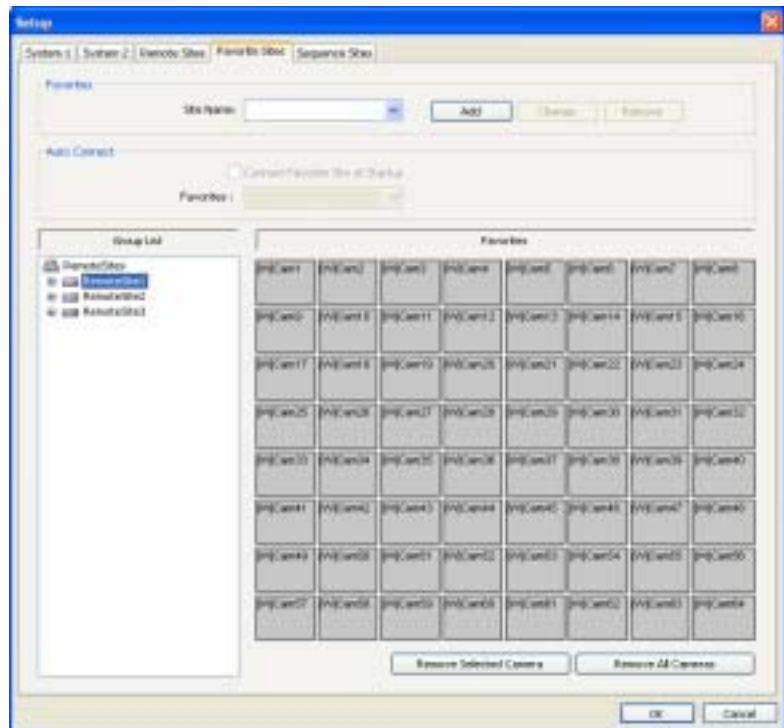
Setup

System 1 | System 2 | Remote Sites | Favorite Sites | Sequence Sites

Favorites

Site Name :

Add | Change | Remove

Auto Connect

Connect Favorite Site at Startup

Favorites :

Group List

RemoteSites
RemoteSite1
RemoteSite2
RemoteSite3

Favorites

| [ini]Cam1 | [ini]Cam2 | [ini]Cam3 | [ini]Cam4 | [ini]Cam5 | [ini]Cam6 | [ini]Cam7 | [ini]Cam8 |
|---|---|---|---|---|---|---|---|
| [ini]Cam9 | [ini]Cam10 | [ini]Cam11 | [ini]Cam12 | [ini]Cam13 | [ini]Cam14 | [ini]Cam15 | [ini]Cam16 |
| [ini]Cam17 | [ini]Cam18 | [ini]Cam19 | [ini]Cam20 | [ini]Cam21 | [ini]Cam22 | [ini]Cam23 | [ini]Cam24 |
| [ini]Cam25 | [ini]Cam26 | [ini]Cam27 | [ini]Cam28 | [ini]Cam29 | [ini]Cam30 | [ini]Cam31 | [ini]Cam32 |
| [ini]Cam33 | [ini]Cam34 | [ini]Cam35 | [ini]Cam36 | [ini]Cam37 | [ini]Cam38 | [ini]Cam39 | [ini]Cam40 |
| [ini]Cam41 | [ini]Cam42 | [ini]Cam43 | [ini]Cam44 | [ini]Cam45 | [ini]Cam46 | [ini]Cam47 | [ini]Cam48 |
| [ini]Cam49 | [ini]Cam50 | [ini]Cam51 | [ini]Cam52 | [ini]Cam53 | [ini]Cam54 | [ini]Cam55 | [ini]Cam56 |
| [ini]Cam57 | [ini]Cam58 | [ini]Cam59 | [ini]Cam60 | [ini]Cam61 | [ini]Cam62 | [ini]Cam63 | [ini]Cam64 |

Remove Selected Camera | Remove All Cameras

OK | Cancel